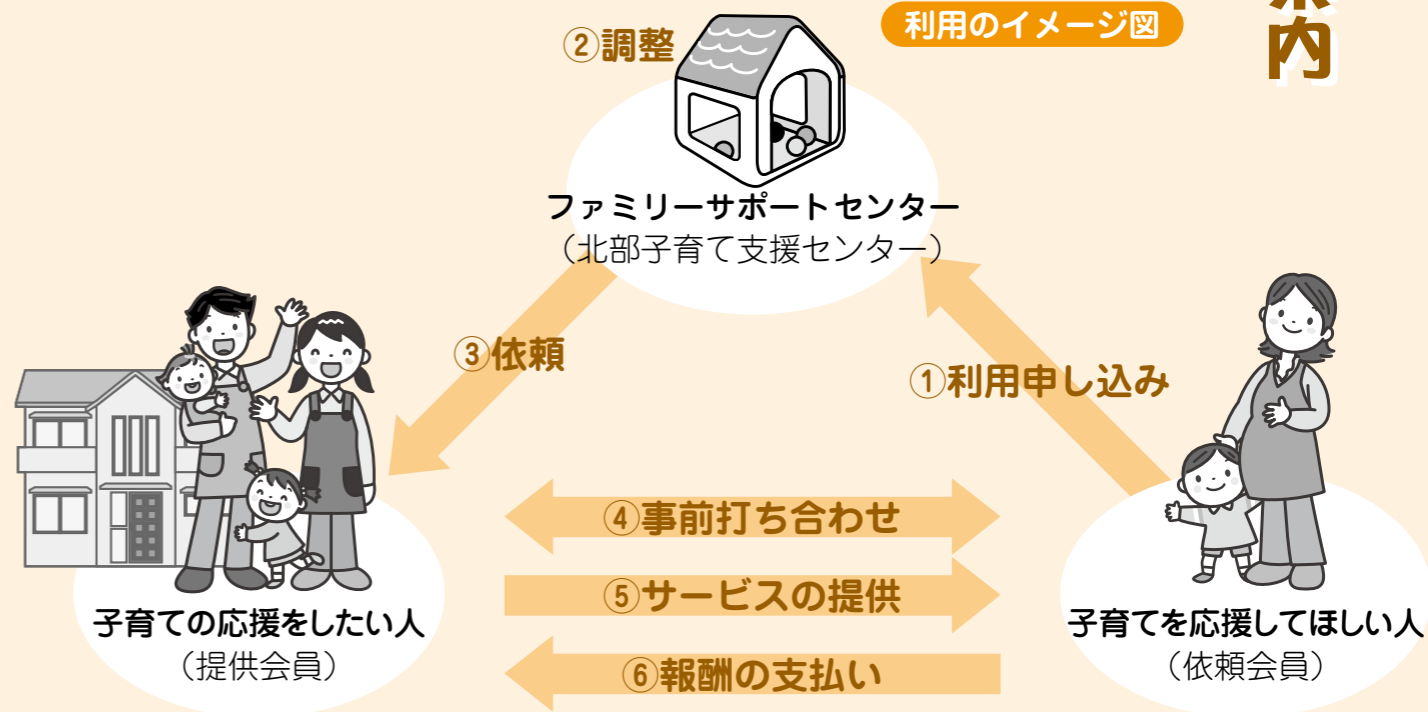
利用のイメージ図

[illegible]内

②調整

ファミリーサポートセンター
（北部子育て支援センター）

③依頼

①利用申し込み

④事前打ち合わせ

⑤サービスの提供

⑥報酬の支払い

子育ての応援をしたい人
（提供会員）

子育てを応援してほしい人
（依頼会員）